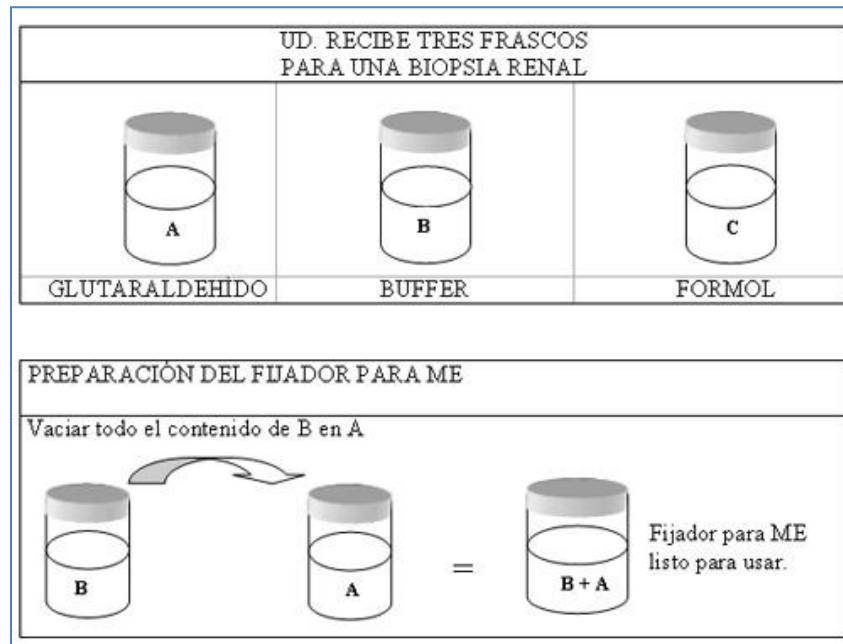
UD. RECIBE TRES FRASCOS
PARA UNA BIOPSIA RENAL

| A | B | C |
|---|---|---|
| GLUTARALDEHÌDO | BUFFER | FORMOL |

PREPARACIÓN DEL FIJADOR PARA ME

Vaciar todo el contenido de B en A

B

A

=

B + A

Fijador para ME listo para usar.